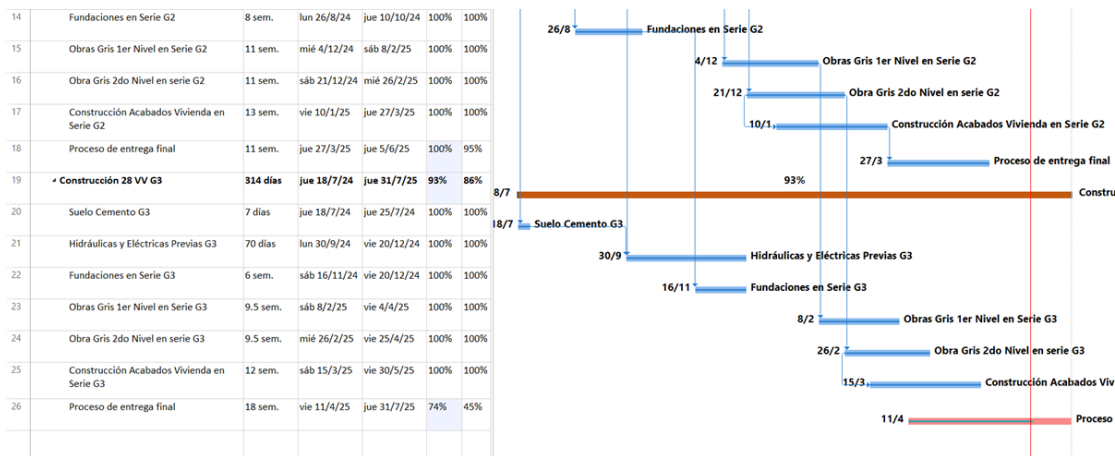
| | | | | | | |
|---|---|---|---|---|---|---|
| 14 | Fundaciones en Serie G2 | 8 sem. | lun 26/8/24 | jue 10/10/24 | 100% | 100% |
| 15 | Obras Gris 1er Nivel en Serie G2 | 11 sem. | mié 4/12/24 | sáb 8/2/25 | 100% | 100% |
| 16 | Obra Gris 2do Nivel en serie G2 | 11 sem. | sáb 21/12/24 | mié 26/2/25 | 100% | 100% |
| 17 | Construcción Acabados Vivienda en Serie G2 | 13 sem. | vie 10/1/25 | jue 27/3/25 | 100% | 100% |
| 18 | Proceso de entrega final | 11 sem. | jue 27/3/25 | jue 5/6/25 | 100% | 95% |
| 19 | Construcción 28 VV G3 | 314 días | jue 18/7/24 | jue 31/7/25 | 93% | 86% |
| 20 | Suelo Cemento G3 | 7 días | jue 18/7/24 | jue 25/7/24 | 100% | 100% |
| 21 | Hidráulicas y Eléctricas Previas G3 | 70 días | lun 30/9/24 | vie 20/12/24 | 100% | 100% |
| 22 | Fundaciones en Serie G3 | 6 sem. | sáb 16/11/24 | vie 20/12/24 | 100% | 100% |
| 23 | Obras Gris 1er Nivel en Serie G3 | 9.5 sem. | sáb 8/2/25 | vie 4/4/25 | 100% | 100% |
| 24 | Obra Gris 2do Nivel en serie G3 | 9.5 sem. | mié 26/2/25 | vie 25/4/25 | 100% | 100% |
| 25 | Construcción Acabados Vivienda en Serie G3 | 12 sem. | sáb 15/3/25 | vie 30/5/25 | 100% | 100% |
| 26 | Proceso de entrega final | 18 sem. | vie 11/4/25 | jue 31/7/25 | 74% | 45% |

26/8 Fundaciones en Serie G2
4/12 Obras Gris 1er Nivel en Serie G2
21/12 Obra Gris 2do Nivel en serie G2
10/1 Construcción Acabados Vivienda en Serie G2
27/3 Proceso de entrega final
8/7 93% Constru
18/7 Suelo Cemento G3
30/9 Hidráulicas y Eléctricas Previas G3
16/11 Fundaciones en Serie G3
8/2 Obras Gris 1er Nivel en Serie G3
26/2 Obra Gris 2do Nivel en serie G3
15/3 Construcción Acabados Viv
11/4 Proceso